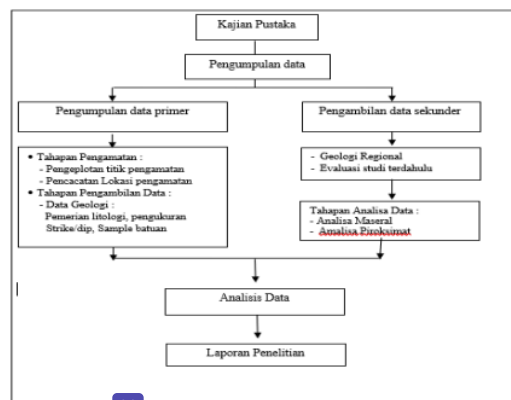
Kajian Pustaka

Pengumpulan data

Pengumpulan data primer

Pengambilan data sekunder

• Tahapan Pengamatan :
- Pengeplotan titik pengamatan
- Pencacatan Lokasi pengamatan
• Tahapan Pengambilan Data :
- Data Geologi :
Pemerian litologi, pengukuran Strike/dip, Sample batuan

- Geologi Regional
- Evaluasi studi terdahulu

Tahapan Analisa Data :
- Analisa Maseral
- Amalisa Piroksimat

Analisis Data

Laporan Penelitian